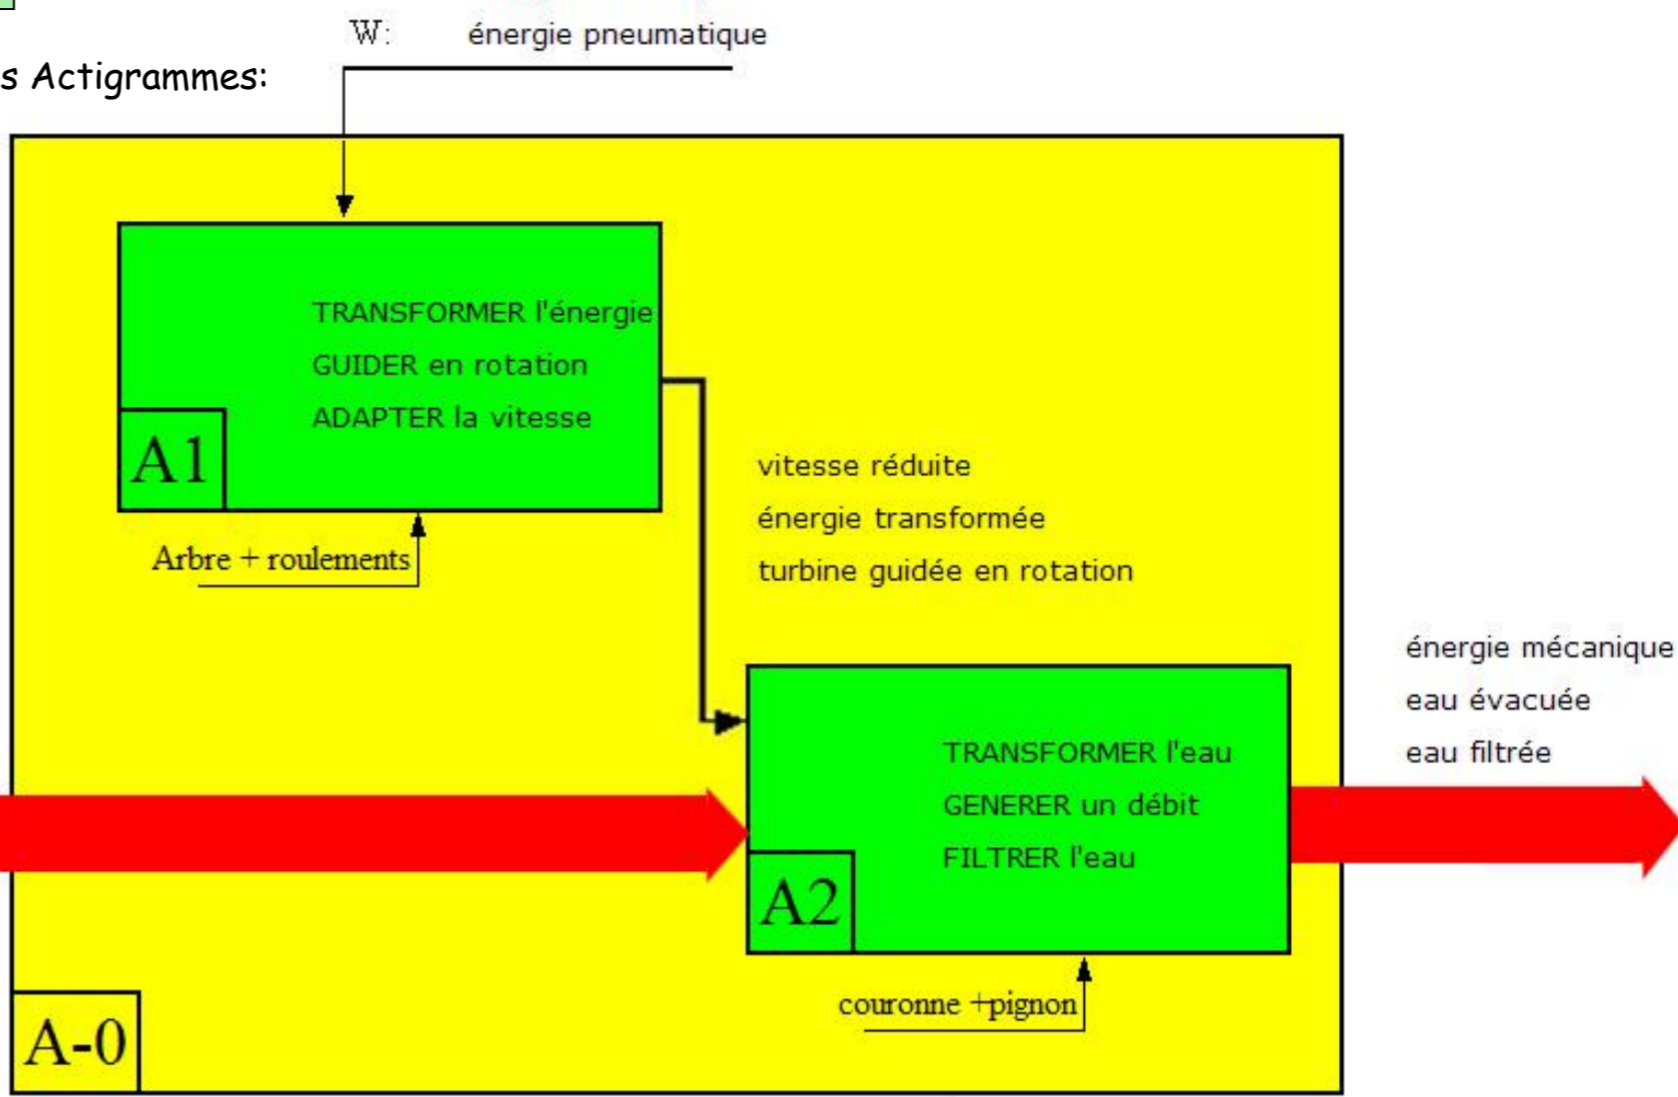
s Actigrammes:

W: énergie pneumatique

TRANSFORMER l'énergie
GUIDER en rotation
ADAPTER la vitesse

A1

Arbre + roulements

vitesse réduite
énergie transformée
turbine guidée en rotation

énergie mécanique
eau évacuée
eau filtrée

TRANSFORMER l'eau
GENERER un débit
FILTRER l'eau

A2

couronne +pignon

A-0